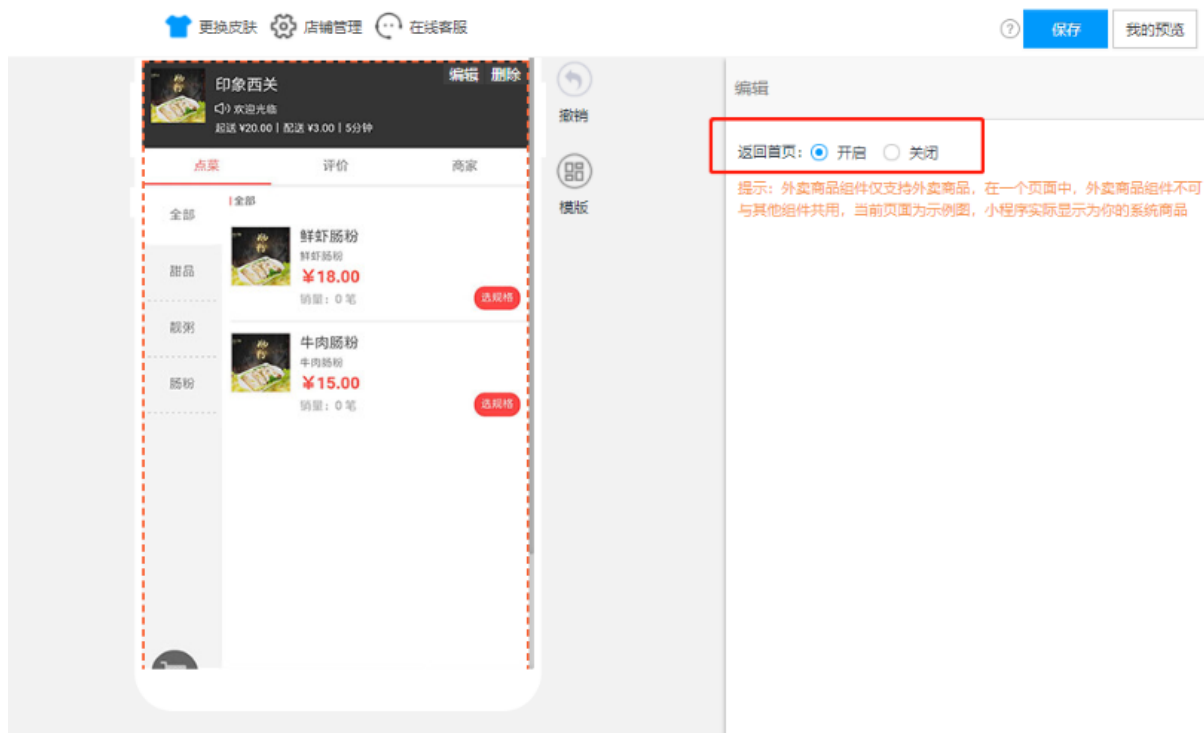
更换皮肤 店铺管理 在线客服

? 保存 我的预览

印象西关
编辑 删除
欢迎光临
起送 ¥20.00 | 配送 ¥3.00 | 5分钟

点菜 评价 商家

全部
甜品
靓粥
肠粉

全部

鲜虾肠粉
鲜虾肠粉
¥18.00
销量：0 笔
选规格

牛肉肠粉
牛肉肠粉
¥15.00
销量：0 笔
选规格

撤销

模版

编辑

返回首页： 开启 关闭

提示：外卖商品组件仅支持外卖商品，在一个页面中，外卖商品组件不可与其他组件共用，当前页面为示例图，小程序实际显示为你的系统商品